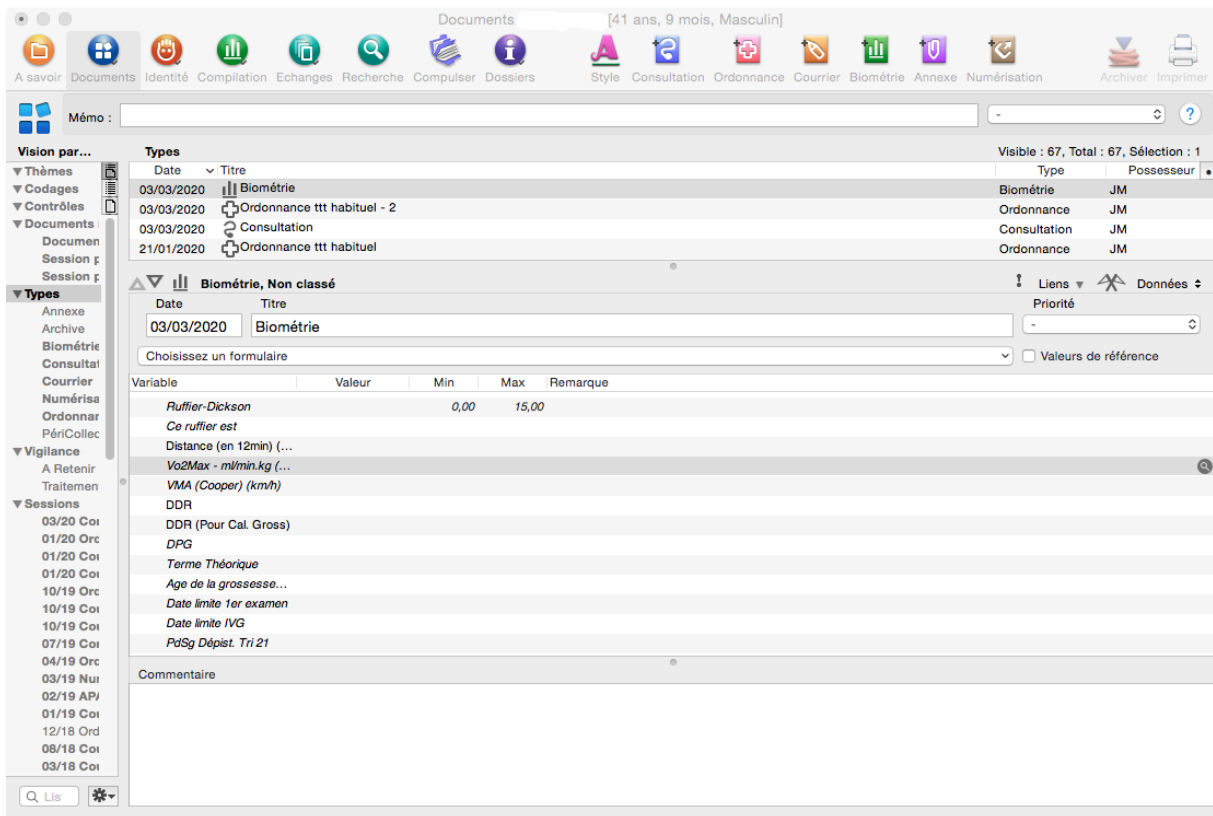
Documents [41 ans, 9 mois, Masculin]

A savoir Documents Identité Compilation Echanges Recherche Compulser Dossiers Style Consultation Ordonnance Courrier Biométrie Annexe Numérisation Archiver Imprimer

Mémo :
-
?

Vision par...
▼Thèmes
▼Codages
▼Contrôles
▼Documents
Documen
Session p
Session p
▼Types
Annexe
Archive
Biométrie
Consultat
Courrier
Numérisa
Ordonnar
PériCollec
▼Vigilance
A Retenir
Traitemen
▼Sessions
03/20 Co
01/20 Orc
01/20 Co
01/20 Co
10/19 Orc
10/19 Co
10/19 Co
07/19 Co
04/19 Orc
03/19 Nu
02/19 AP
01/19 Co
12/18 Ord
08/18 Co
03/18 Co
Lis

Types
Visible : 67, Total : 67, Sélection : 1

| Date | Titre | Type | Possesseur |
|---|---|---|---|
| 03/03/2020 | Biométrie | Biométrie | JM |
| 03/03/2020 | Ordonnance ttt habituel - 2 | Ordonnance | JM |
| 03/03/2020 | Consultation | Consultation | JM |
| 21/01/2020 | Ordonnance ttt habituel | Ordonnance | JM |

Biométrie, Non classé
Liens ▾ Données
Date Titre Priorité
03/03/2020 Biométrie -
Choisissez un formulaire
Valeurs de référence

| Variable | Valeur | Min | Max | Remarque |
|---|---|---|---|---|
| Ruffier-Dickson | | 0,00 | 15,00 | |
| Ce ruffier est | | | | |
| Distance (en 12min) (… | | | | |
| Vo2Max - ml/min.kg (… | | | | |
| VMA (Cooper) (km/h) | | | | |
| DDR | | | | |
| DDR (Pour Cal. Gross) | | | | |
| DPG | | | | |
| Terme Théorique | | | | |
| Age de la grossesse… | | | | |
| Date limite 1er examen | | | | |
| Date limite IVG | | | | |
| PdSg Dépist. Tri 21 | | | | |

Commentaire